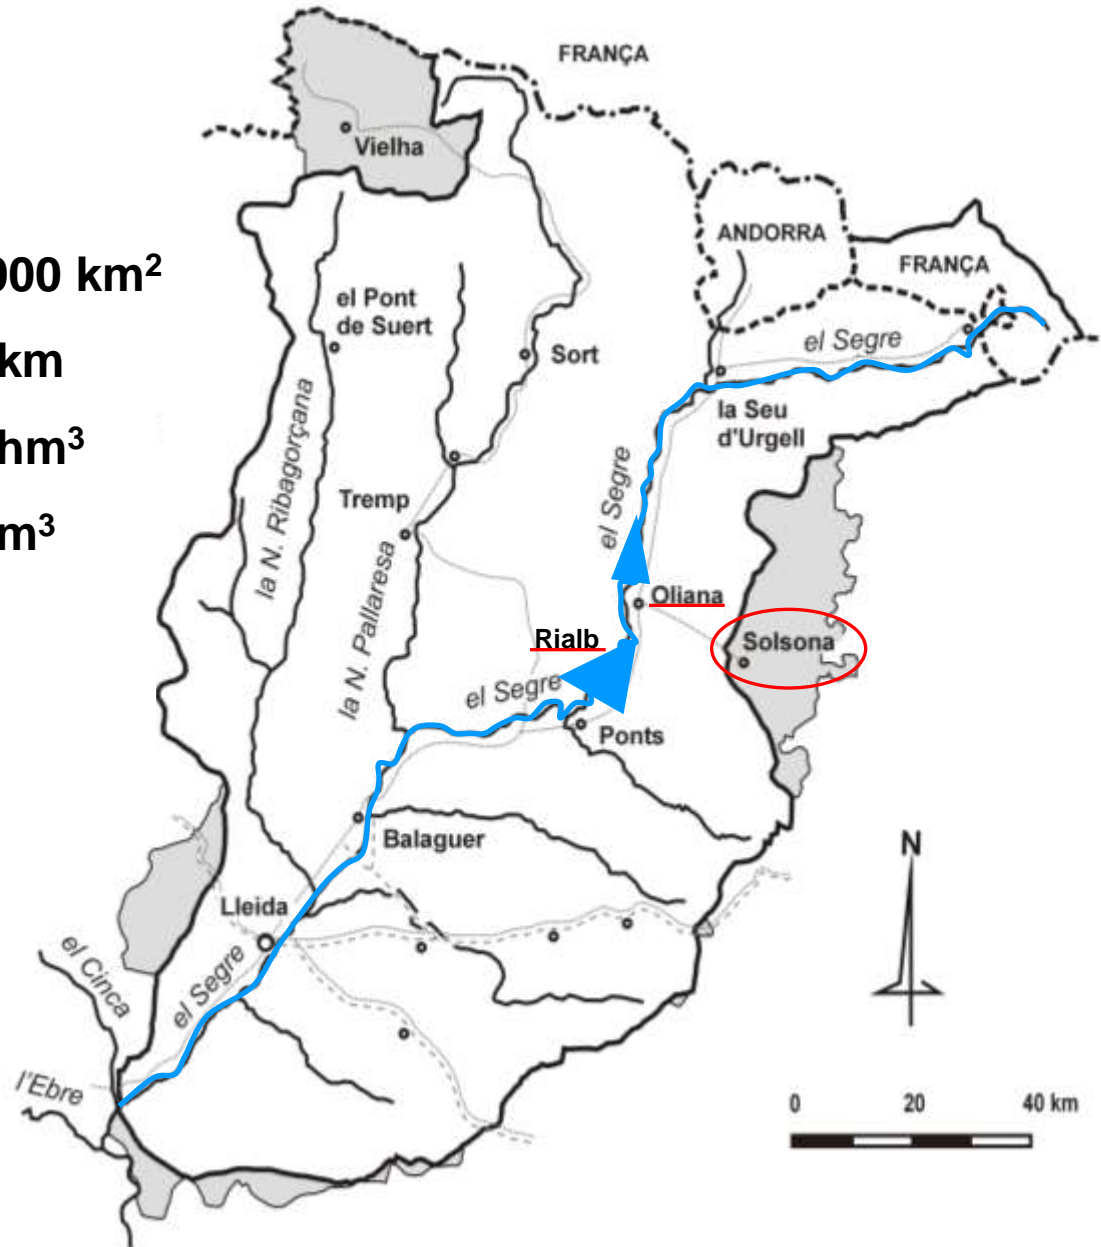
000 km$^2$
km
hm$^3$
m$^3$

FRANÇA
Vielha
ANDORRA
FRANÇA
el Pont de Suert
Sort
el Segre
la Seu d'Urgell
la N. Ribagorçana
Tremp
el Segre
la N. Pallaresa
Oliana
Rialb
Solsona
el Segre
Ponts
Balaguer
N
Lleida
el Cinca
el Segre
l'Ebre
0
20
40 km